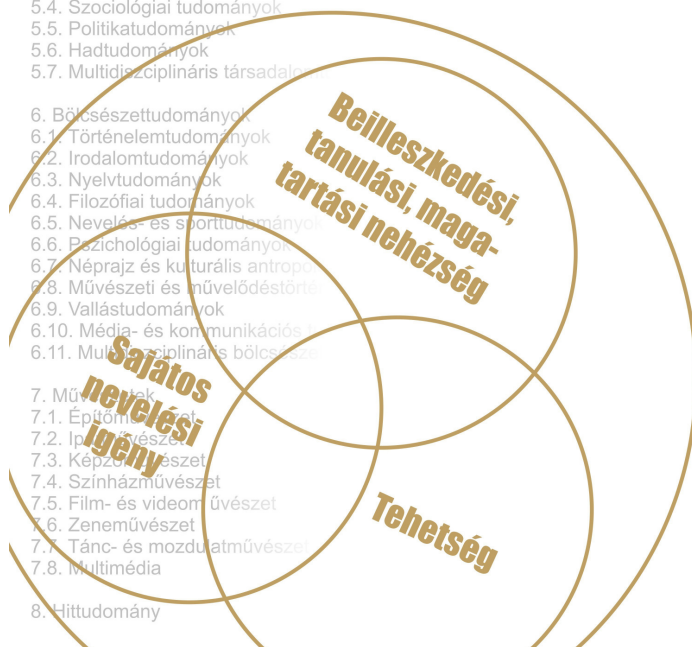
5.4. Szociológiai tudományok
5.5. Politikatudományok
5.6. Hadtudományok
5.7. Multidiszciplináris társadalom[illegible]

6. Bölcsészettudományok
6.1. Történelemtudományok
6.2. Irodalomtudományok
6.3. Nyelvtudományok
6.4. Filozófiai tudományok
6.5. Nevelés- és sporttudományok
6.6. Pszichológiai tudományok
6.7. Néprajz és kulturális antropo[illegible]
6.8. Művészeti és művelődéstörté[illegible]
6.9. Vallástudományok
6.10. Média- és kommunikációs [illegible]
6.11. Multidiszciplináris bölcsész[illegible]

7. Művészetek
7.1. Építőművészet
7.2. Iparművészet
7.3. Képzőművészet
7.4. Színházművészet
7.5. Film- és videoművészet
7.6. Zeneművészet
7.7. Tánc- és mozdulatművészet
7.8. Multimédia

8. Hittudomány

Beilleszkedési, tanulási, magatartási nehézség

Sajátos nevelési igény

Tehetség